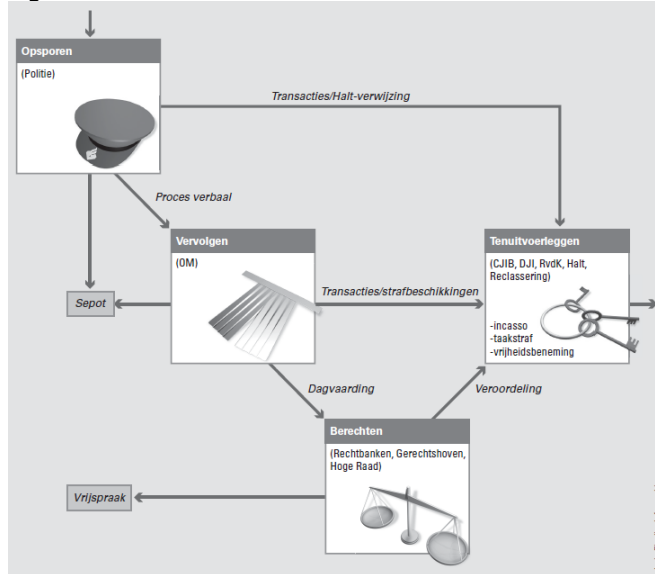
Opsporen

(Politie)

Transacties/Halt-verwijzing

Proces verbaal

Vervolgen

(OM)

Tenuitvoerleggen

(CJIB, DJI, RvdK, Halt, Reclassering)

Transacties/strafbeschikkingen

Sepot

-incasso
-taakstraf
-vrijheidsbeneming

Dagvaarding

Veroordeling

Berechten

(Rechtbanken, Gerechtshoven, Hoge Raad)

Vrijspraak